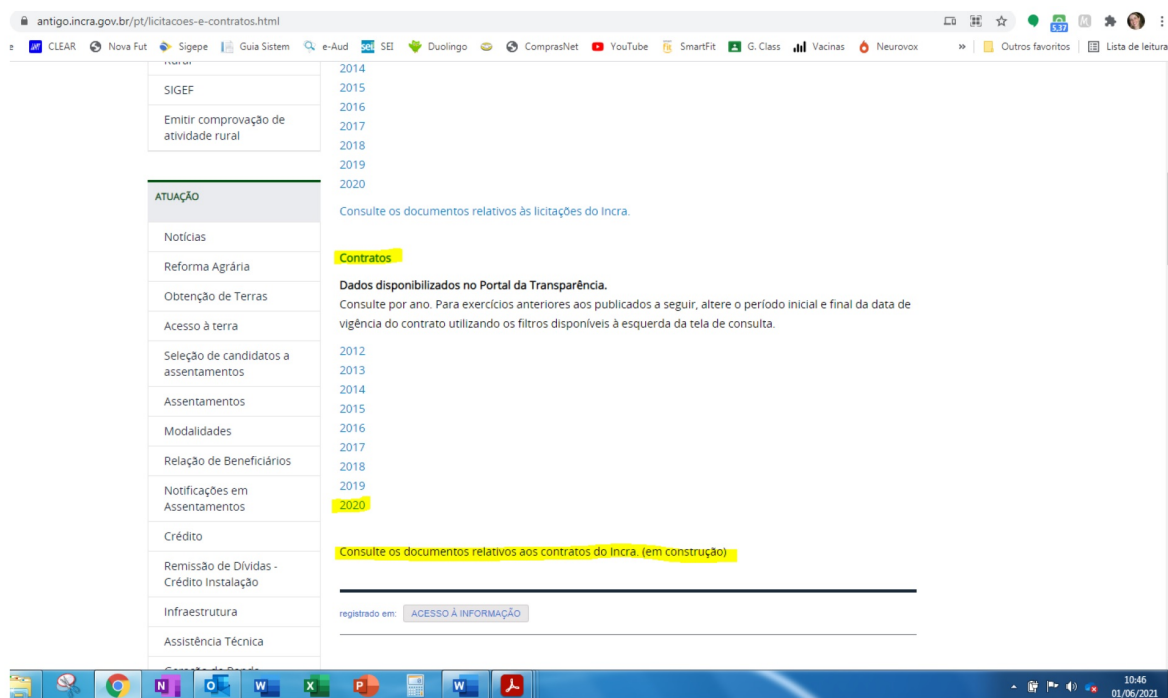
antigo.incra.gov.br/pt/licitacoes-e-contratos.html

CLEAR Nova Fut Sigepe Guia Sistem e-Aud SEI Duolingo ComprasNet YouTube SmartFit G. Class Vacinas Neurovox » Outros favoritos Lista de leitura

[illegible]

SIGEF

Emitir comprovação de atividade rural

ATUAÇÃO

Notícias

Reforma Agrária

Obtenção de Terras

Acesso à terra

Seleção de candidatos a assentamentos

Assentamentos

Modalidades

Relação de Beneficiários

Notificações em Assentamentos

Crédito

Remissão de Dívidas - Crédito Instalação

Infraestrutura

Assistência Técnica

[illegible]

2014
2015
2016
2017
2018
2019
2020

Consulte os documentos relativos às licitações do Incra.

Contratos

Dados disponibilizados no Portal da Transparência.

Consulte por ano. Para exercícios anteriores aos publicados a seguir, altere o período inicial e final da data de vigência do contrato utilizando os filtros disponíveis à esquerda da tela de consulta.

2012
2013
2014
2015
2016
2017
2018
2019
2020

Consulte os documentos relativos aos contratos do Incra. (em construção)

registrado em: ACESSO À INFORMAÇÃO

10:46
01/06/2021